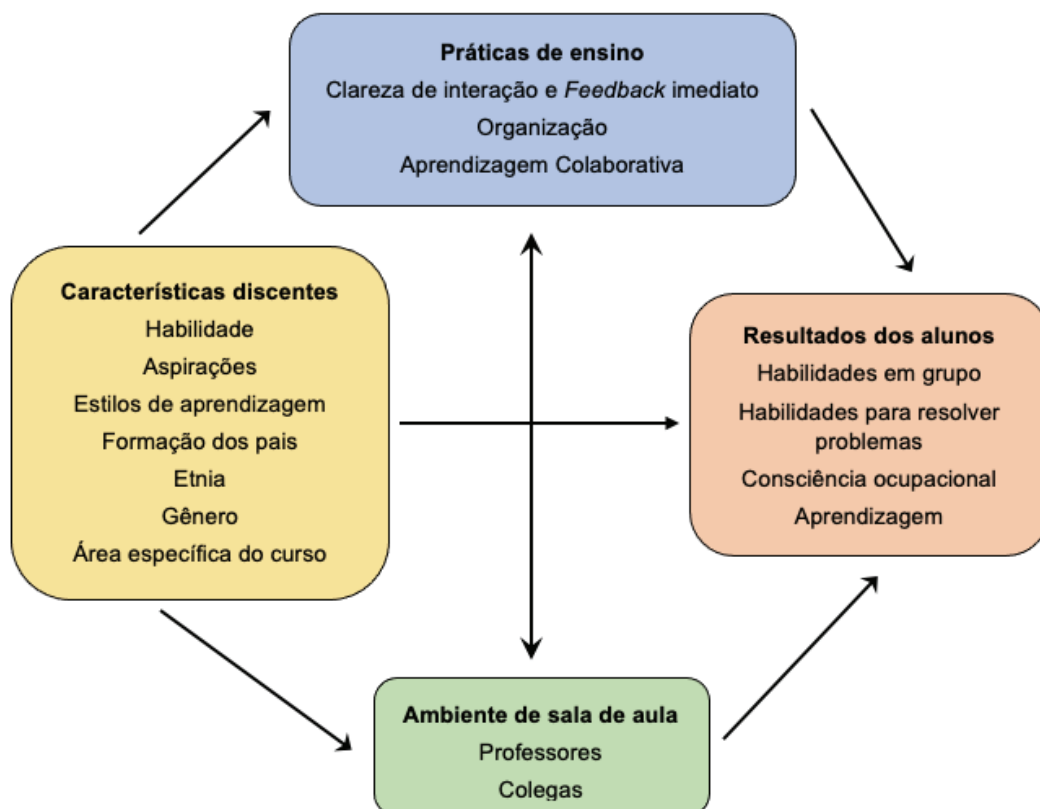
Práticas de ensino
Clareza de interação e *Feedback* imediato
Organização
Aprendizagem Colaborativa

Características discentes
Habilidade
Aspirações
Estilos de aprendizagem
Formação dos pais
Etnia
Gênero
Área específica do curso

Resultados dos alunos
Habilidades em grupo
Habilidades para resolver problemas
Consciência ocupacional
Aprendizagem

Ambiente de sala de aula
Professores
Colegas